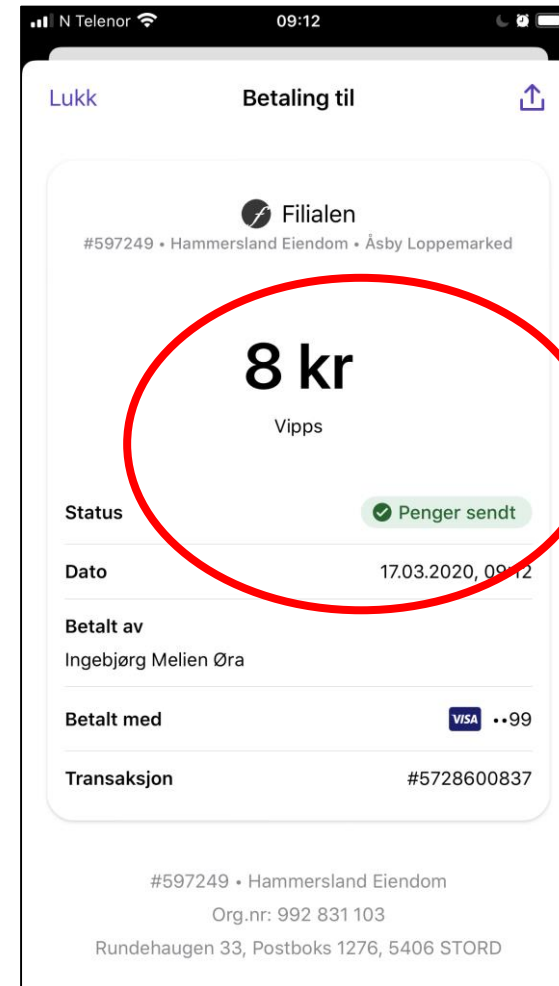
N Telenor 09:12

Lukk Betaling til

Filialen
#597249 • Hammersland Eiendom • Åsby Loppemarked

8 kr
Vipps

| Status | Penger sendt |
|---|---|
| Dato | 17.03.2020, 09:12 |
| Betalt av | |
| Ingebjørg Melien Øra | |
| Betalt med | VISA ••99 |
| Transaksjon | #5728600837 |

#597249 • Hammersland Eiendom
Org.nr: 992 831 103
Rundehaugen 33, Postboks 1276, 5406 STORD